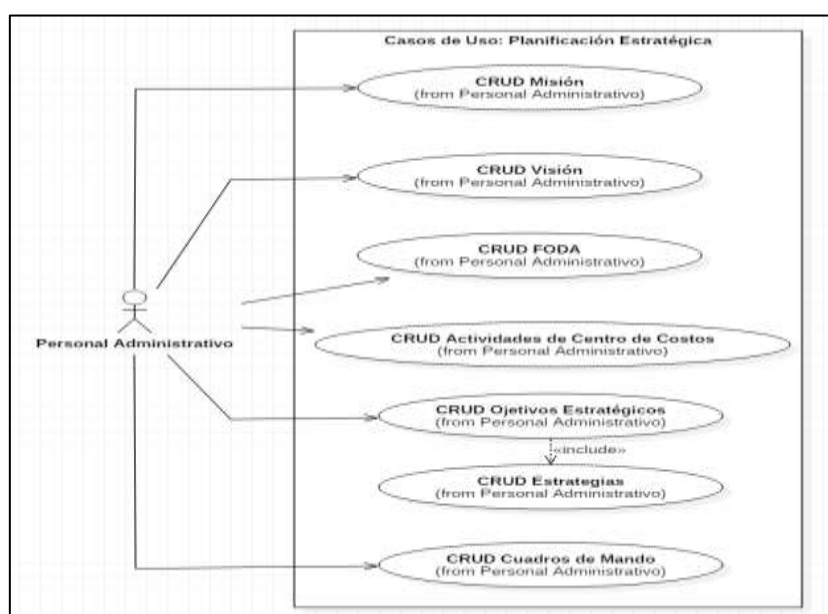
Casos de Uso: Planificación Estratégica

Personal Administrativo

CRUD Misión
(from Personal Administrativo)

CRUD Visión
(from Personal Administrativo)

CRUD FODA
(from Personal Administrativo)

CRUD Actividades de Centro de Costos
(from Personal Administrativo)

CRUD Ojetivos Estratégicos
(from Personal Administrativo)

«include»

CRUD Estrategias
(from Personal Administrativo)

CRUD Cuadros de Mando
(from Personal Administrativo)